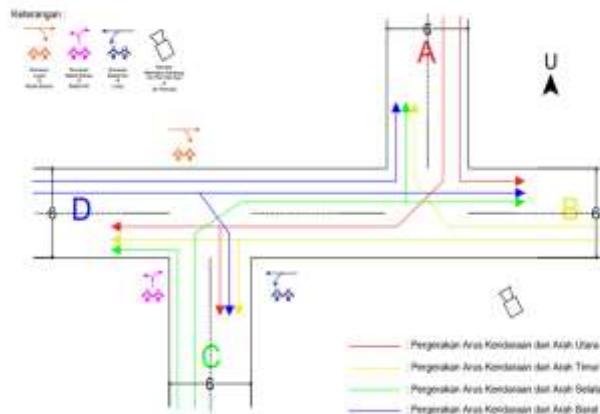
Keterangan :

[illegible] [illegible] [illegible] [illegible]

6

A

U

D

6

B

6

C

6

Pergerakan Arus Kendaraan dari Arah Utara

Pergerakan Arus Kendaraan dari Arah Timur

Pergerakan Arus Kendaraan dari Arah Selatan

Pergerakan Arus Kendaraan dari Arah Barat